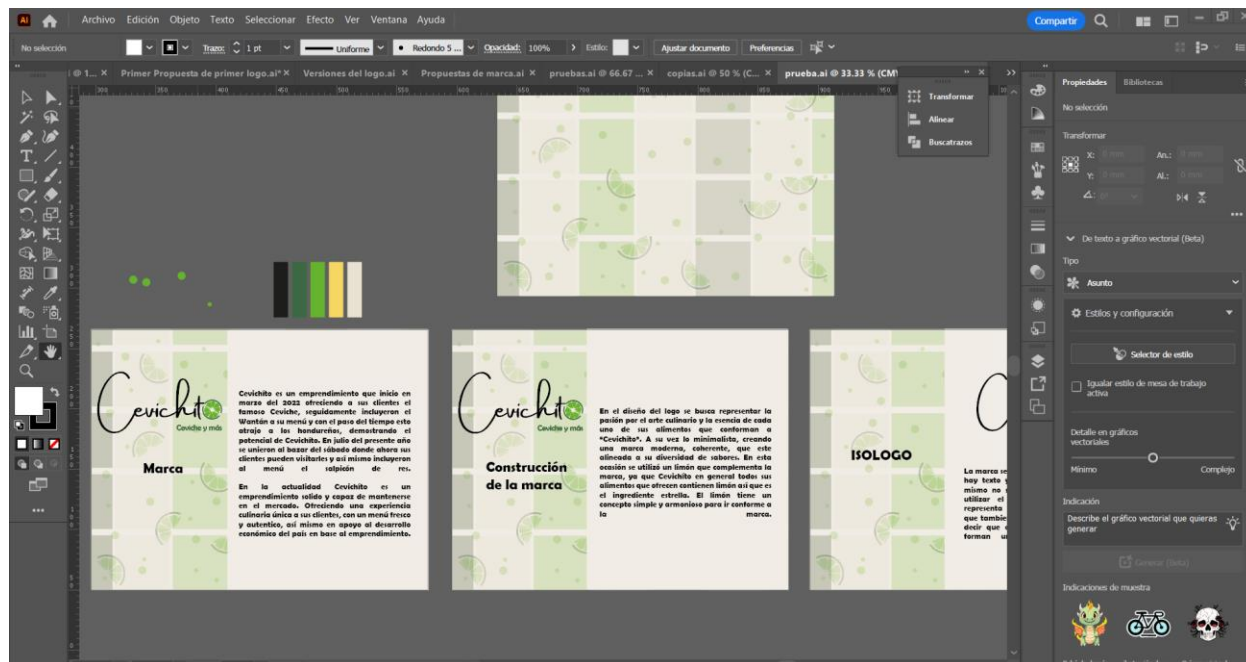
Ai Archivo Edición Objeto Texto Seleccionar Efecto Ver Ventana Ayuda

Compartir

No selección Trazo: 1 pt Uniforme Redondo 5 ... Opacidad: 100% Estilo: Ajustar documento Preferencias

@ 1... × Primer Propuesta de primer logo.ai* × Versiones del logo.ai × Propuestas de marca.ai × pruebas.ai @ 66.67 ... × copias.ai @ 50 % (C... × prueba.ai @ 33.33 % (CMY

Transformar
Alinear
Buscatrazos

Cevichito
Ceviche y más

Marca

Cevichito es un emprendimiento que inicio en marzo del 2022 ofreciendo a sus clientes el famoso Ceviche, seguidamente incluyeron el Wantán a su menú y con el paso del tiempo esto atrajo a los hondureños, demostrando el potencial de Cevichito. En julio del presente año se unieron al bazar del sábado donde ahora sus clientes pueden visitarles y así mismo incluyeron al menú el salpicón de res.

En la actualidad Cevichito es un emprendimiento solido y capaz de mantenerse en el mercado. Ofreciendo una experiencia culinaria única a sus clientes, con un menú fresco y autentico, así mismo en apoyo al desarrollo económico del país en base al emprendimiento.

Cevichito
Ceviche y más

Construcción de la marca

En el diseño del logo se busca representar la pasión por el arte culinario y la esencia de cada uno de sus alimentos que conforman a "Cevichito". A su vez lo minimalista, creando una marca moderna, coherente, que este alineada a su diversidad de sabores. En esta ocasión se utilizó un limón que complementa la marca, ya que Cevichito en general todos sus alimentos que ofrecen contienen limón así que es el ingrediente estrella. El limón tiene un concepto simple y armonioso para ir conforme a la marca.

ISOLOGO

La marca se hoy texto y mismo no s utilizar el representa que tambie decir que forman u

Propiedades Bibliotecas
No selección
Transformar
X: Y: An.: Al.:
De texto a gráfico vectorial (Beta)
Tipo
Asunto
Estilos y configuración
Selector de estilo
Igualar estilo de mesa de trabajo activa
Detalle en gráficos vectoriales
Mínimo Complejo
Indicación
Describe el gráfico vectorial que quieras generar
Generar (Beta)
Indicaciones de muestra